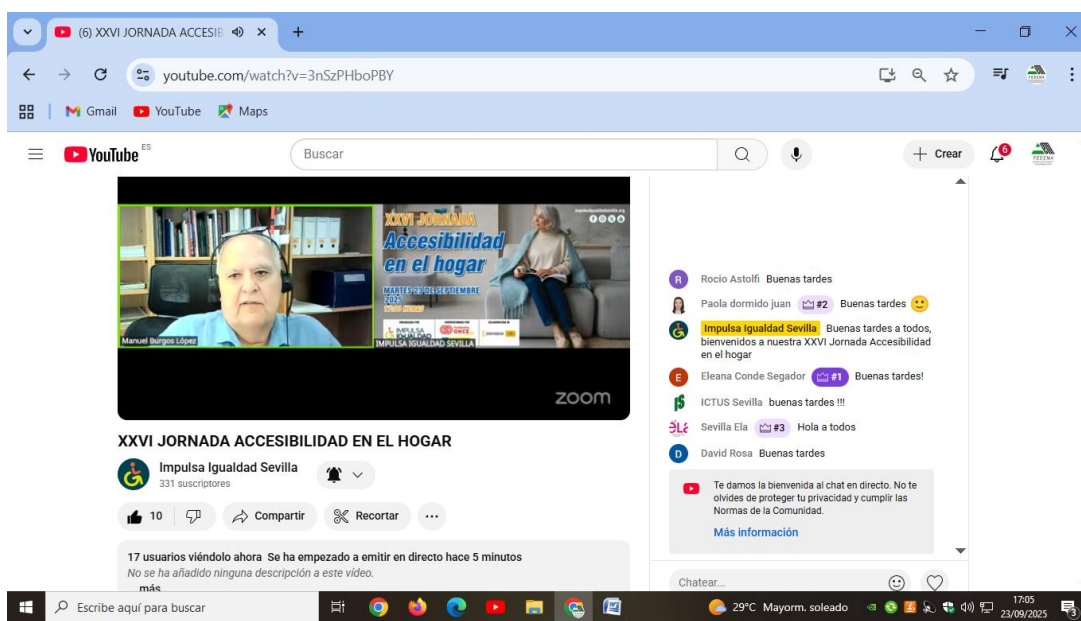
(6) XXVI JORNADA ACCESIB ×
+
youtube.com/watch?v=3nSzPHboPBY
Gmail YouTube Maps
YouTube ES
Buscar
+ Crear
6

Manuel Burgos López
XXVI JORNADA
Accesibilidad en el hogar
MARTES 23 DE SEPTIEMBRE 2025
IMPULSA IGUALDAD SEVILLA
zoom

XXVI JORNADA ACCESIBILIDAD EN EL HOGAR
Impulsa Igualdad Sevilla
331 suscriptores
10
Compartir
Recortar
...
17 usuarios viéndolo ahora Se ha empezado a emitir en directo hace 5 minutos
No se ha añadido ninguna descripción a este vídeo.
más

Rocio Astolfi Buenas tardes
Paola dormido juan #2 Buenas tardes
Impulsa Igualdad Sevilla Buenas tardes a todos, bienvenidos a nuestra XXVI Jornada Accesibilidad en el hogar
Eleana Conde Segador #1 Buenas tardes!
ICTUS Sevilla buenas tardes !!!
Sevilla Ela #3 Hola a todos
David Rosa Buenas tardes
Te damos la bienvenida al chat en directo. No te olvides de proteger tu privacidad y cumplir las Normas de la Comunidad.
Más información
Chatear...

Escribe aquí para buscar
29°C Mayorm. soleado
17:05
23/09/2025